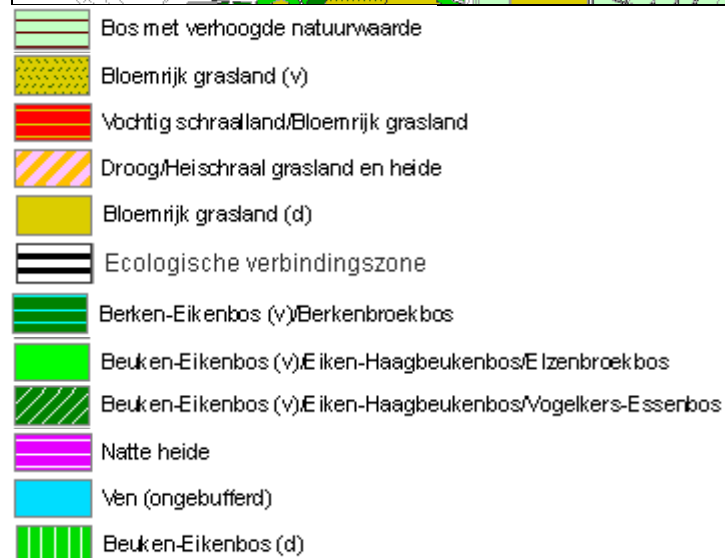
Bos met verhoogde natuurwaarde

Bloemrijk grasland (v)

Vochtig schraalland/Bloemrijk grasland

Droog/Heischraal grasland en heide

Bloemrijk grasland (d)

Ecologische verbindingszone

Berken-Eikenbos (v)/Berkenbroekbos

Beuken-Eikenbos (v)/Eiken-Haagbeukenbos/Elzenbroekbos

Beuken-Eikenbos (v)/Eiken-Haagbeukenbos/Vogelkers-Essenbos

Natte heide

Ven (ongebufferd)

Beuken-Eikenbos (d)